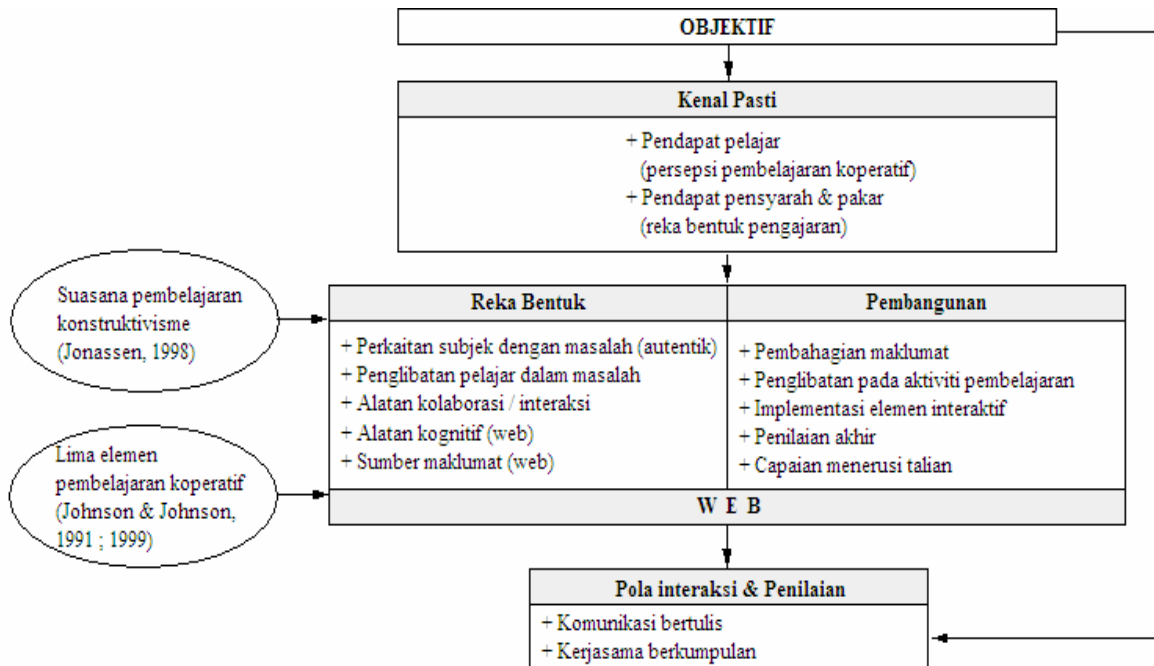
OBJEKTIF

Kenal Pasti

+ Pendapat pelajar (persepsi pembelajaran koperatif)
+ Pendapat pensyarah & pakar (reka bentuk pengajaran)

Suasana pembelajaran konstruktivisme (Jonassen, 1998)

Reka Bentuk

+ Perkaitan subjek dengan masalah (autentik)
+ Penglibatan pelajar dalam masalah
+ Alatan kolaborasi / interaksi
+ Alatan kognitif (web)
+ Sumber maklumat (web)

Pembangunan

+ Pembahagian maklumat
+ Penglibatan pada aktiviti pembelajaran
+ Implementasi elemen interaktif
+ Penilaian akhir
+ Capaian menerusi talian

Lima elemen pembelajaran koperatif (Johnson & Johnson, 1991 ; 1999)

W E B

Pola interaksi & Penilaian

+ Komunikasi bertulis
+ Kerjasama berkumpulan